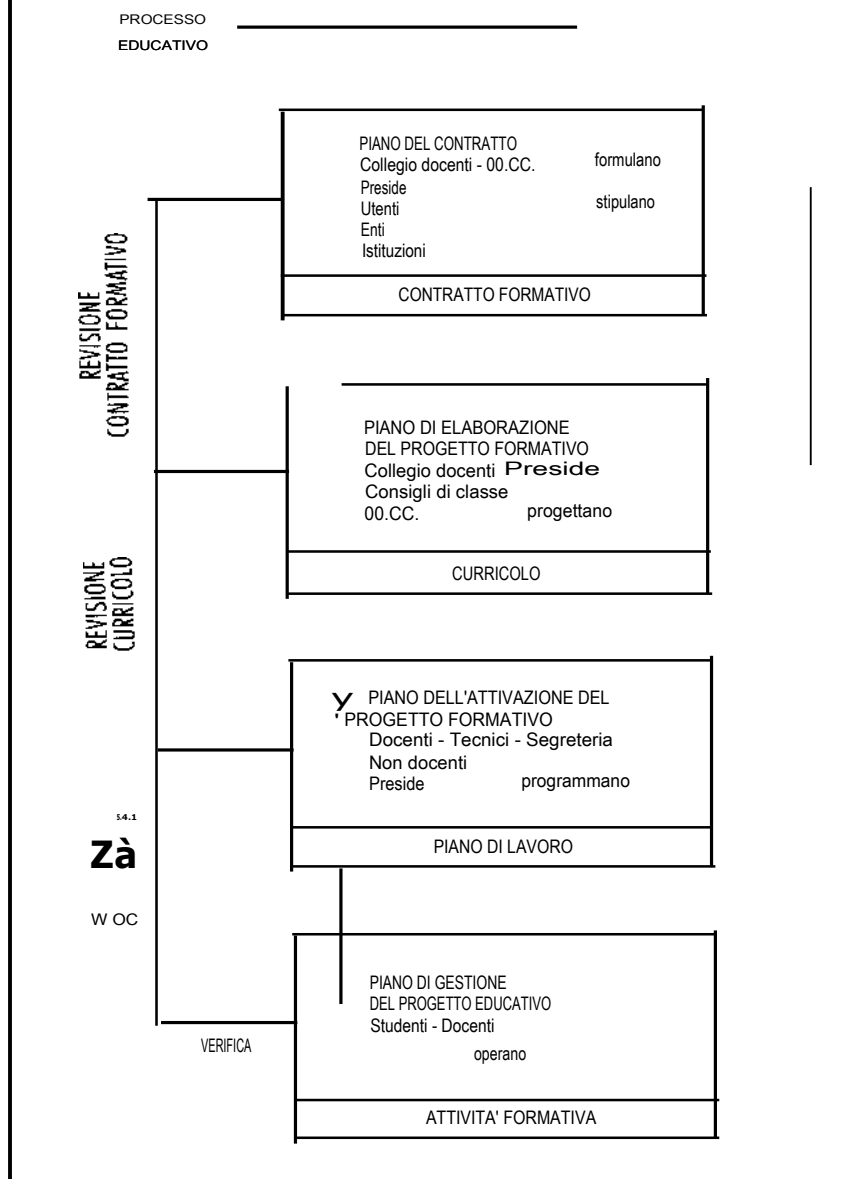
PROCESSO
EDUCATIVO

REVISIONE
CONTRATTO FORMATIVO

PIANO DEL CONTRATTO
Collegio docenti - 00.CC. formulano
Preside
Utenti stipulano
Enti
Istituzioni

CONTRATTO FORMATIVO

REVISIONE
CURRICOLO

PIANO DI ELABORAZIONE
DEL PROGETTO FORMATIVO
Collegio docenti Preside
Consigli di classe
00.CC. progettano

CURRICOLO

Y PIANO DELL'ATTIVAZIONE DEL
' PROGETTO FORMATIVO
Docenti - Tecnici - Segreteria
Non docenti
Preside programmano

PIANO DI LAVORO

54.1
Zà
W OC

PIANO DI GESTIONE
DEL PROGETTO EDUCATIVO
Studenti - Docenti
operano

VERIFICA

ATTIVITA' FORMATIVA